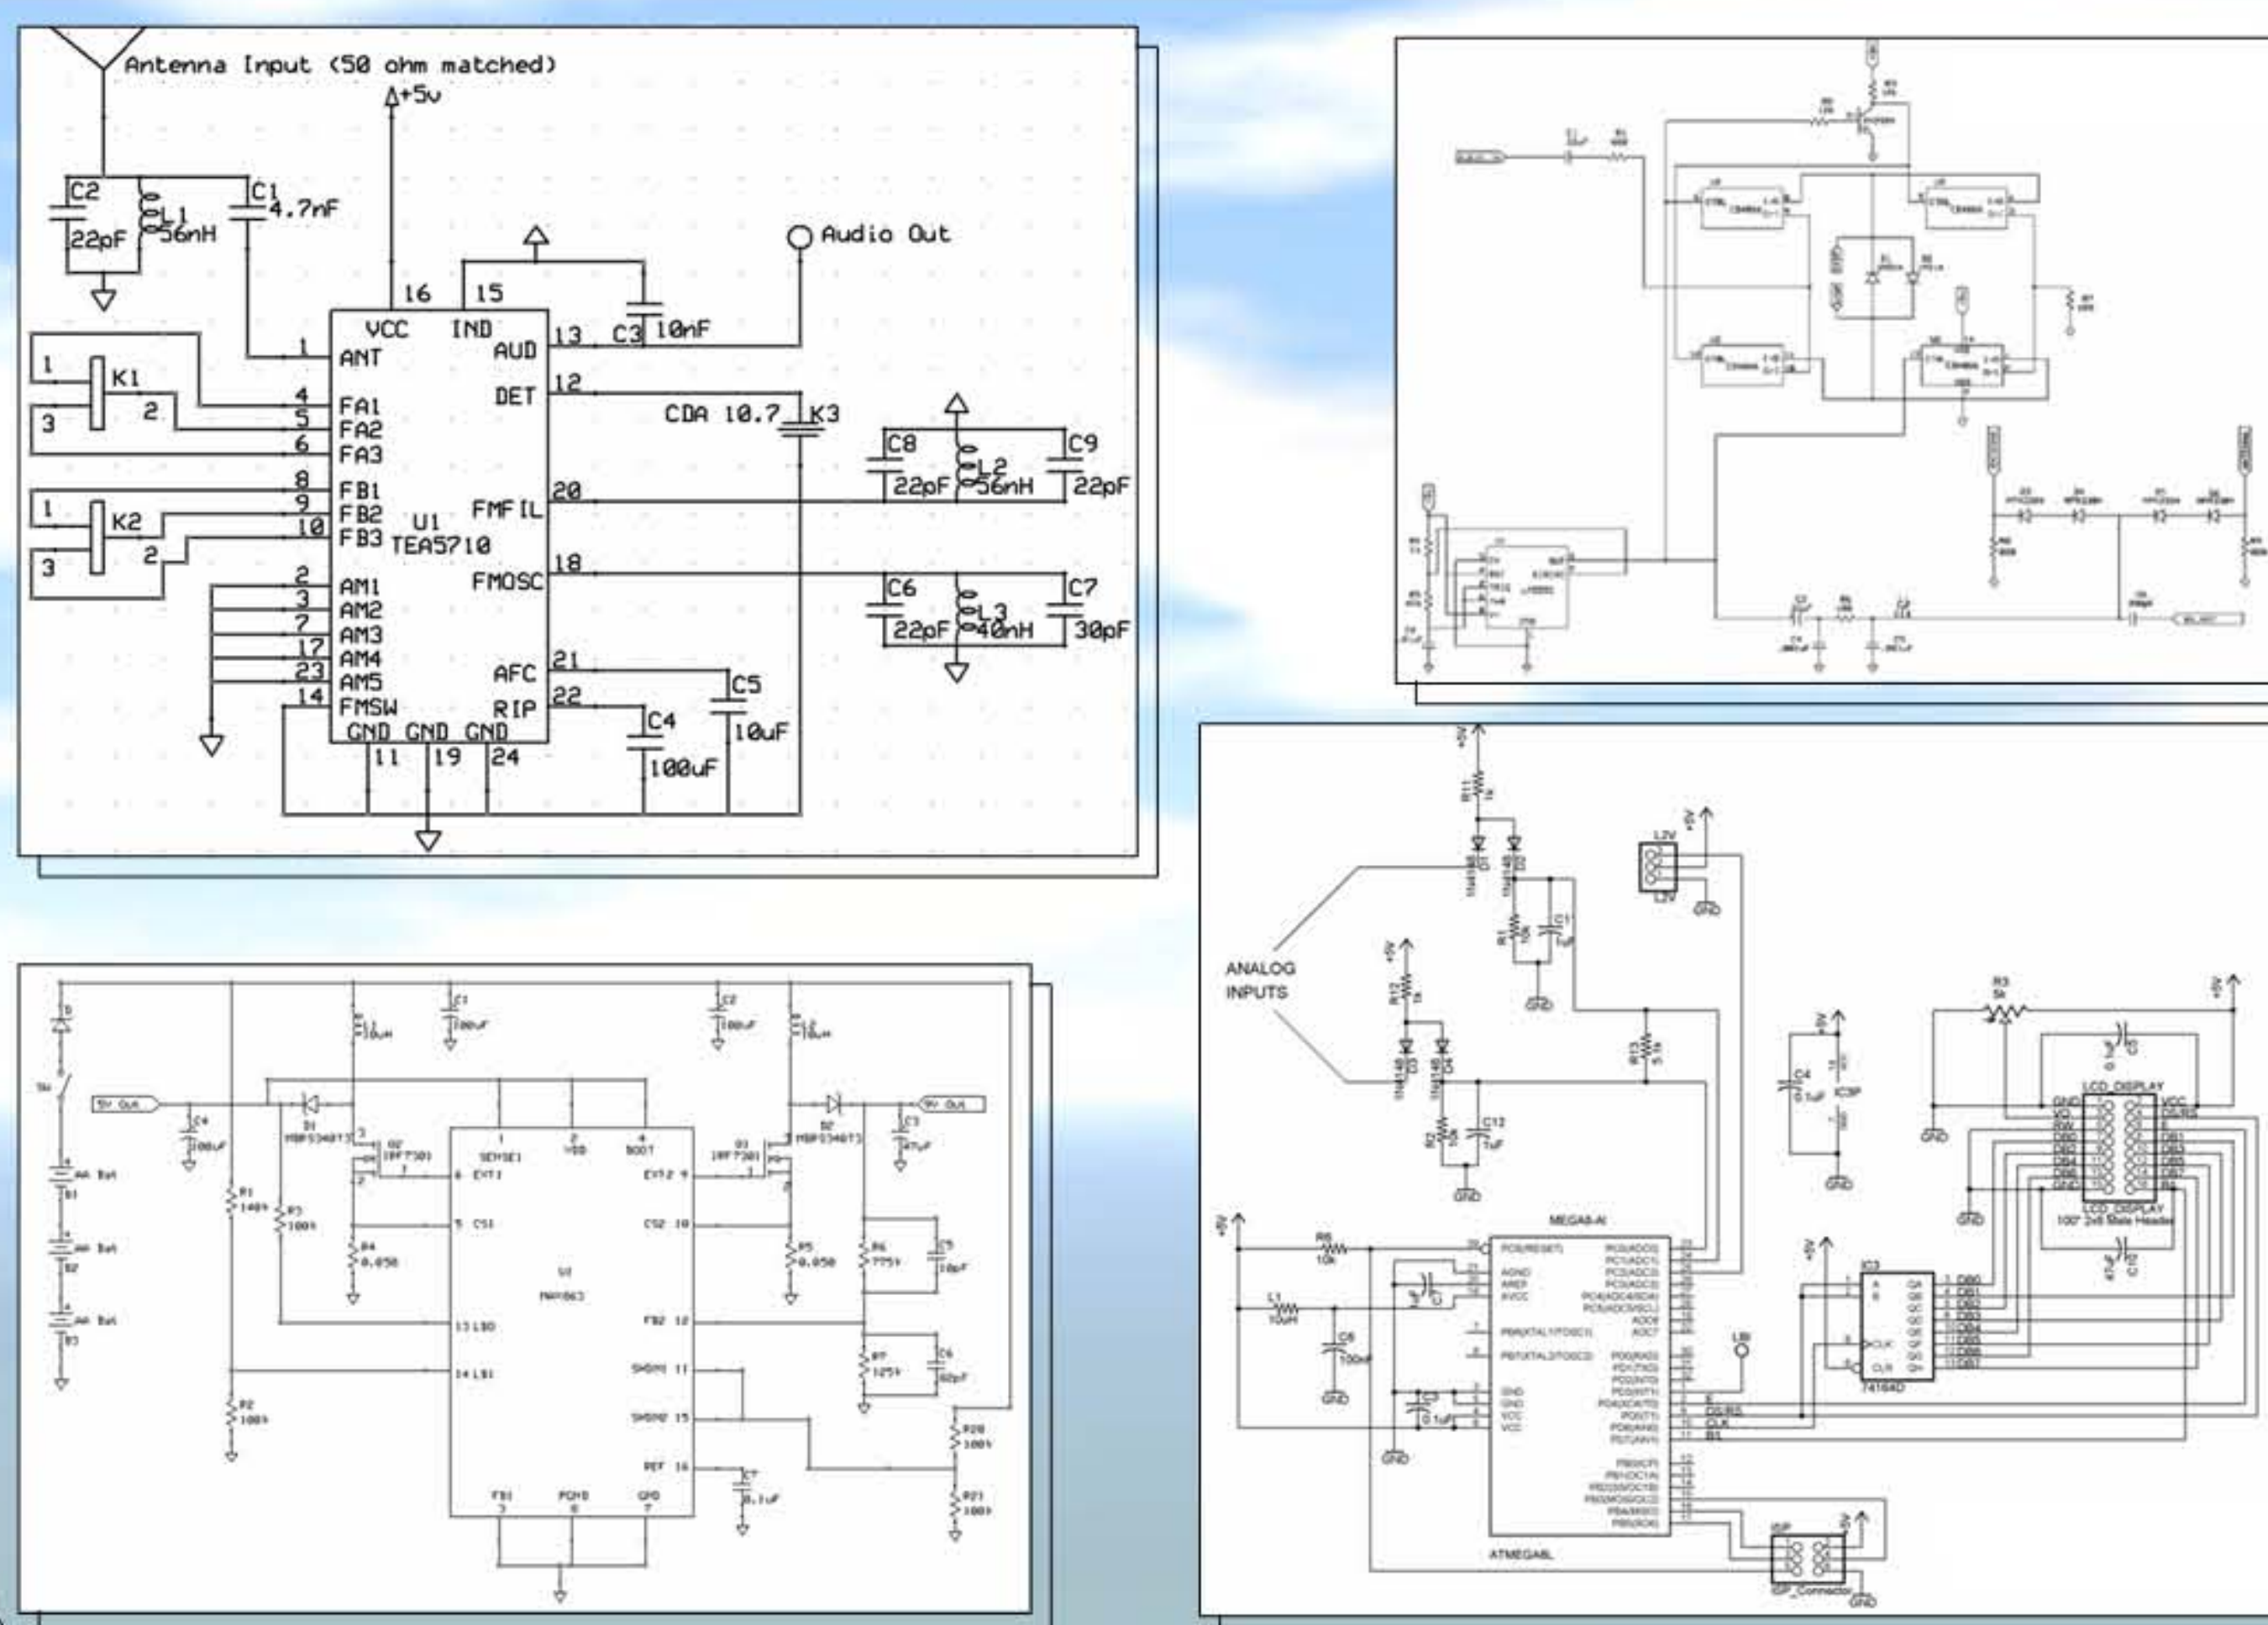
Antenna Input (50 ohm matched)
+5v
C2
22pF
L1
56nH
C1
4.7nF
Audio Out
16
15
VCC
IND
C3
10nF
1
ANT
AUD
13
DET
12
1
K1
2
3
4
5
6
FA1
FA2
FA3
CDA 10.7
K3
C8
22pF
L2
56nH
C9
22pF
8
9
10
FB1
FB2
FB3
U1
TEA5710
FMFIL
20
1
K2
2
3
2
3
7
17
23
14
AM1
AM2
AM3
AM4
AM5
FMSW
FMOSC
18
C6
22pF
L3
40nH
C7
30pF
AFC
21
RIP
22
C5
10uF
C4
100uF
GND GND GND
11
19
24

ANALOG INPUTS
L2V
MEGA8-AI
ATMEGA8L
IC3
74164D
LCD_DISPLAY
LCD_DISPLAY
100" 2x8 Male Header
ISP
ISP_Connector
GND
VCC
VO
RS
RW
E
DB0
DB1
DB2
DB3
DB4
DB5
DB6
DB7
DS/RS
CLK
B1
R3
5k
R11
R12
R13
R1
R2
C11
C12
C4
C8
L1
10uH
R6
10k
LBI
5V Out
5V Out
U2
MAX863
SENSE1
VDD
BOOT
EXT1
EXT2
CS1
CS2
LBO
FB2
LBI
SHDN1
SHDN2
REF
FB1
PGND
GND
MBRS340T3
IRF7301
R4
0.050
R5
0.050
R6
775k
R7
125k
R1
140k
R3
100k
R2
100k
R20
100k
R21
100k
AA Bat
AA Bat
AA Bat
B1
B2
B3
C1
100uF
C2
100uF
C3
47uF
C4
100uF
C5
10pF
C6
82pF
C7
0.1uF
L1
10uH
L2
10uH